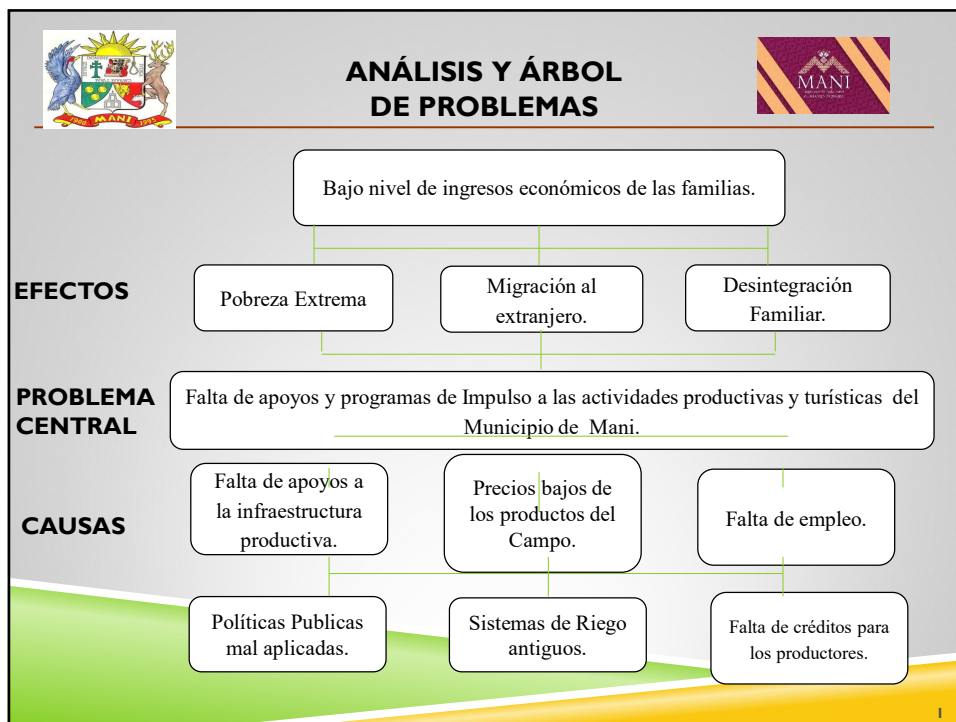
1988 MANI 1991

ANÁLISIS Y ÁRBOL DE PROBLEMAS

MANI

Bajo nivel de ingresos económicos de las familias.

EFECTOS

Pobreza Extrema

Migración al extranjero.

Desintegración Familiar.

PROBLEMA CENTRAL

Falta de apoyos y programas de Impulso a las actividades productivas y turísticas del Municipio de Mani.

CAUSAS

Falta de apoyos a la infraestructura productiva.

Precios bajos de los productos del Campo.

Falta de empleo.

Políticas Publicas mal aplicadas.

Sistemas de Riego antiguos.

Falta de créditos para los productores.

1